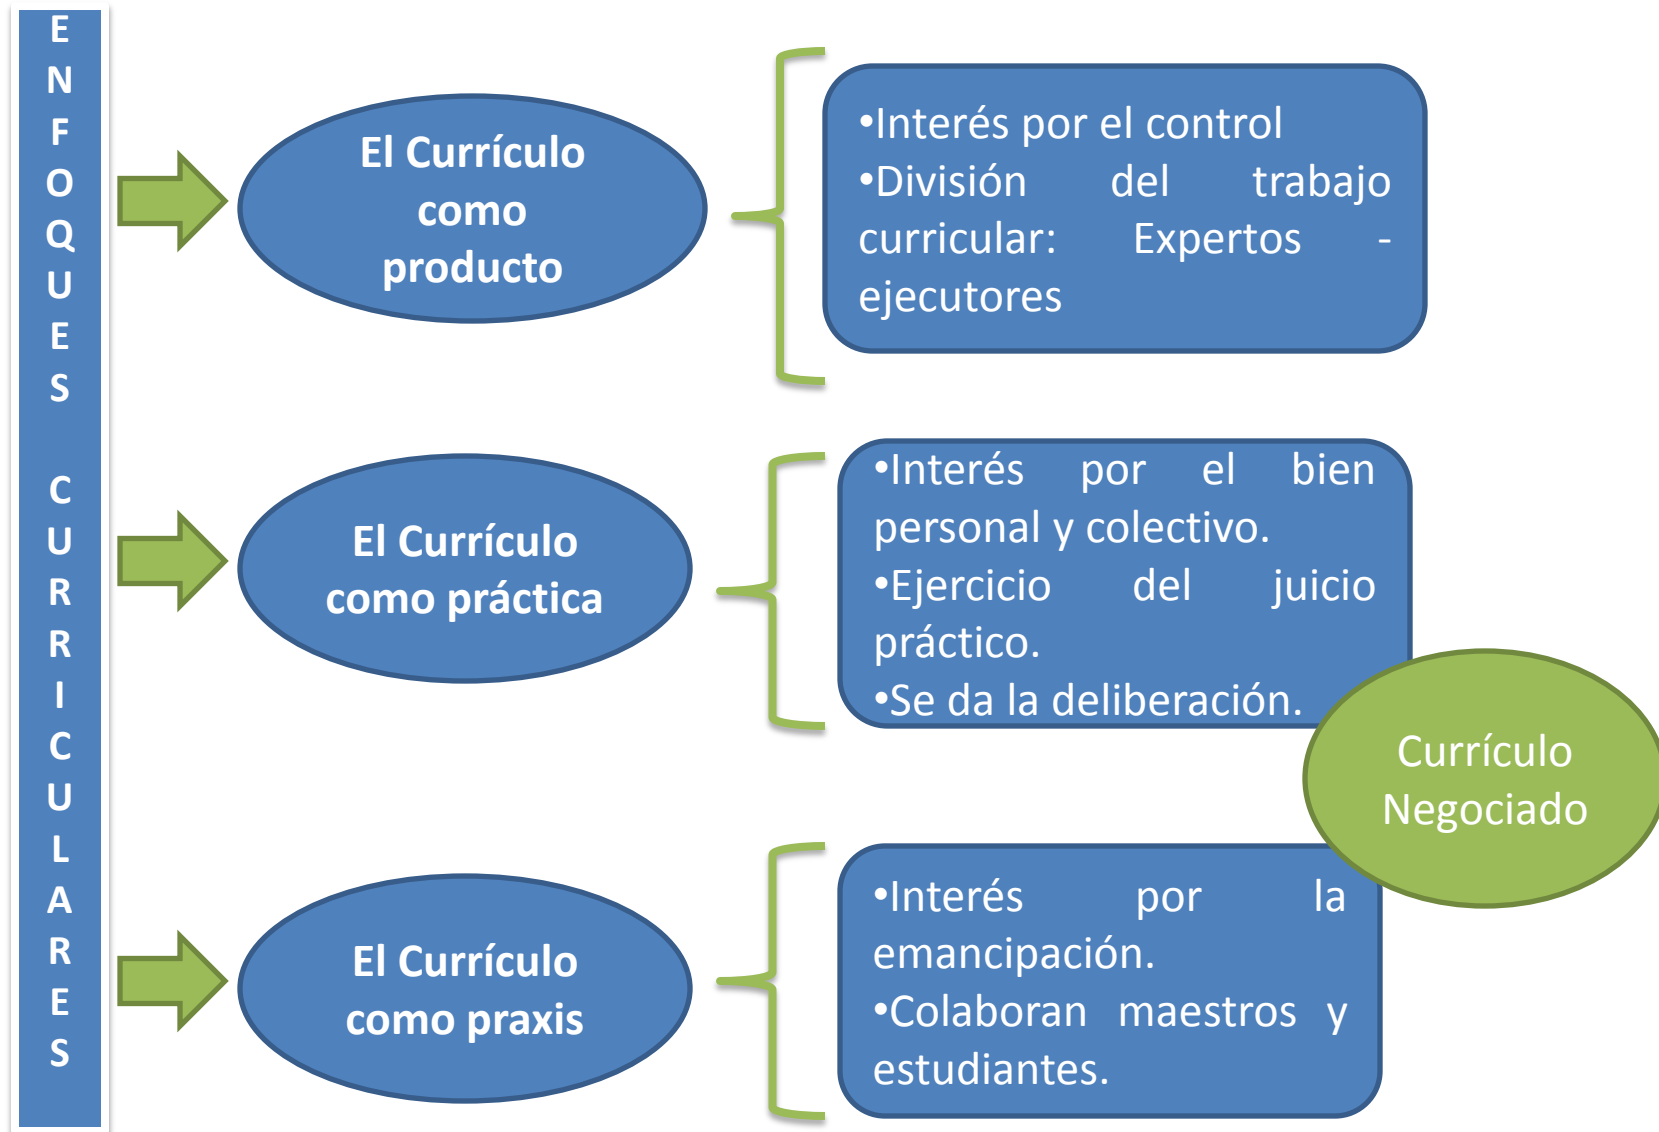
ENFOQUES CURRICULARES

El Currículo como producto

•Interés por el control
•División del trabajo curricular: Expertos - ejecutores

El Currículo como práctica

•Interés por el bien personal y colectivo.
•Ejercicio del juicio práctico.
•Se da la deliberación.

Currículo Negociado

El Currículo como praxis

•Interés por la emancipación.
•Colaboran maestros y estudiantes.